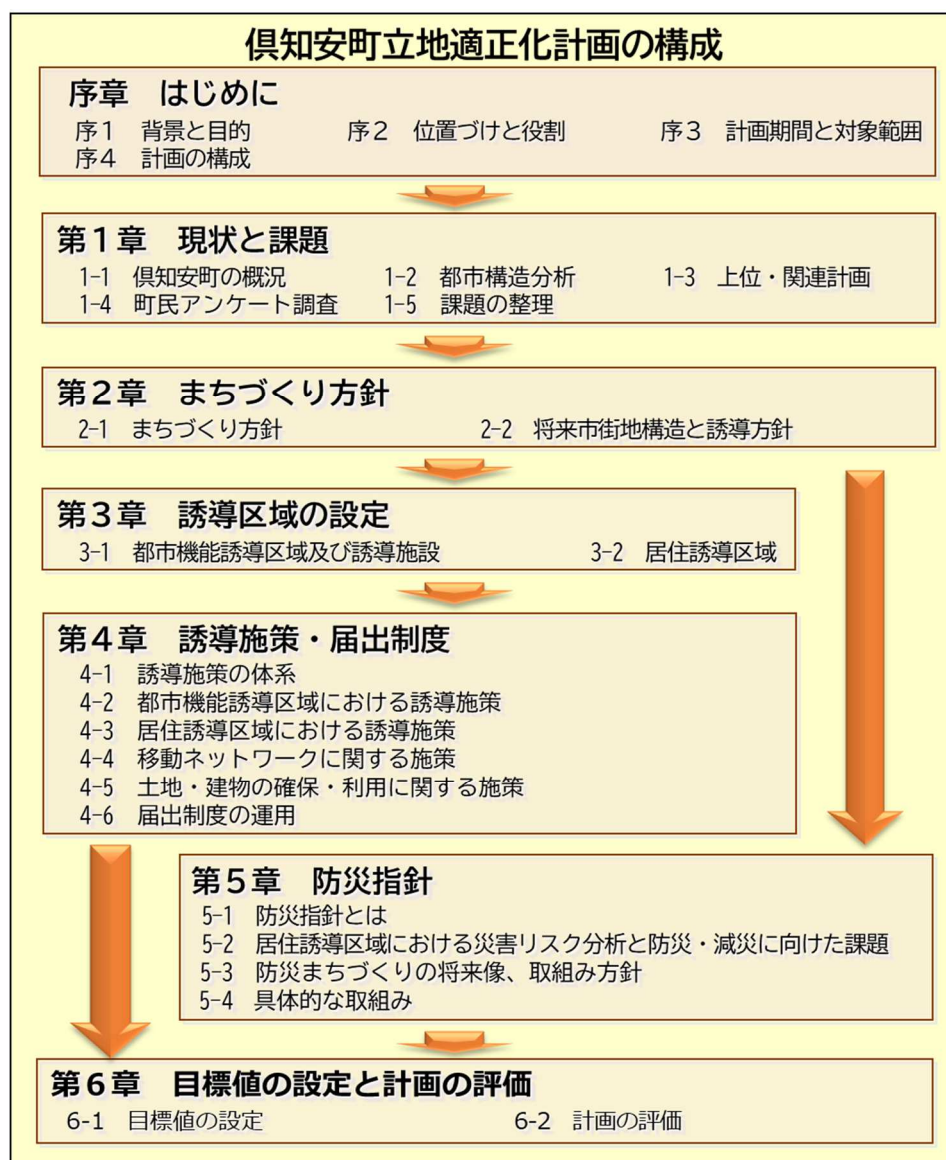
倶知安町立地適正化計画の構成

序章　はじめに
序1　背景と目的　序2　位置づけと役割　序3　計画期間と対象範囲
序4　計画の構成

第1章　現状と課題
1-1　倶知安町の概況　1-2　都市構造分析　1-3　上位・関連計画
1-4　町民アンケート調査　1-5　課題の整理

第2章　まちづくり方針
2-1　まちづくり方針　2-2　将来市街地構造と誘導方針

第3章　誘導区域の設定
3-1　都市機能誘導区域及び誘導施設　3-2　居住誘導区域

第4章　誘導施策・届出制度
4-1　誘導施策の体系
4-2　都市機能誘導区域における誘導施策
4-3　居住誘導区域における誘導施策
4-4　移動ネットワークに関する施策
4-5　土地・建物の確保・利用に関する施策
4-6　届出制度の運用

第5章　防災指針
5-1　防災指針とは
5-2　居住誘導区域における災害リスク分析と防災・減災に向けた課題
5-3　防災まちづくりの将来像、取組み方針
5-4　具体的な取組み

第6章　目標値の設定と計画の評価
6-1　目標値の設定　6-2　計画の評価